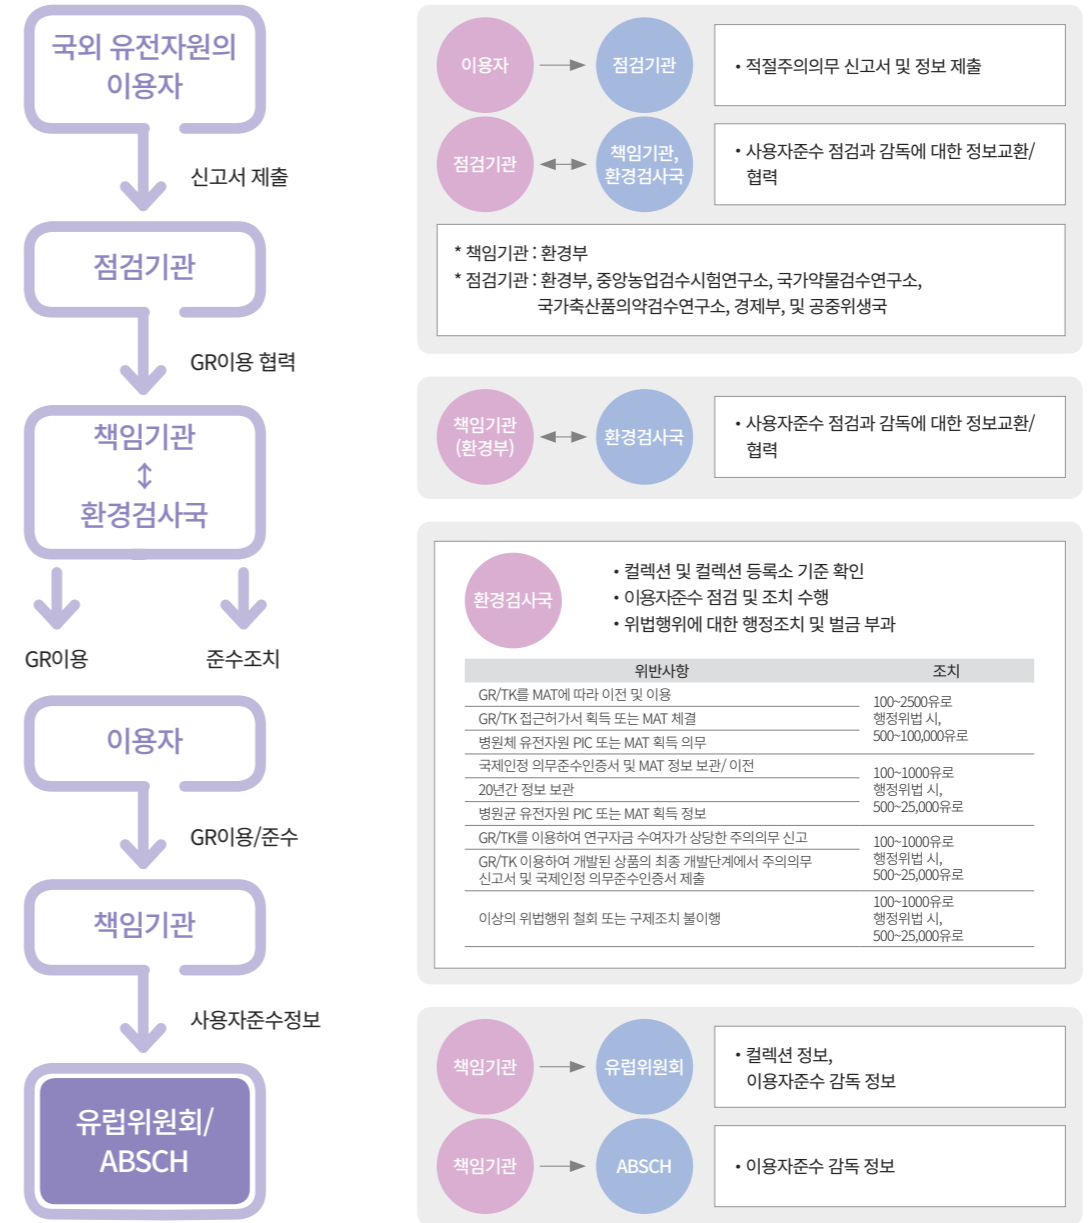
국외 유전자원의 이용자

신고서 제출

점검기관

GR이용 협력

책임기관
↕
환경검사국

GR이용

준수조치

이용자

GR이용/준수

책임기관

사용자준수정보

유럽위원회/ ABSCH

이용자 → 점검기관

• 적절주의의무 신고서 및 정보 제출

점검기관 ↔ 책임기관, 환경검사국

• 사용자준수 점검과 감독에 대한 정보교환/ 협력

* 책임기관 : 환경부
* 점검기관 : 환경부, 중앙농업검수시험연구소, 국가약물검수연구소, 국가축산품의약검수연구소, 경제부, 및 공중위생국

책임기관 (환경부) ↔ 환경검사국

• 사용자준수 점검과 감독에 대한 정보교환/ 협력

환경검사국

• 컬렉션 및 컬렉션 등록소 기준 확인
• 이용자준수 점검 및 조치 수행
• 위법행위에 대한 행정조치 및 벌금 부과

| 위반사항 | 조치 |
|---|---|
| GR/TK를 MAT에 따라 이전 및 이용<br>GR/TK 접근허가서 획득 또는 MAT 체결<br>병원체 유전자원 PIC 또는 MAT 획득 의무 | 100~2500유로<br>행정위법 시,<br>500~100,000유로 |
| 국제인정 의무준수인증서 및 MAT 정보 보관/ 이전<br>20년간 정보 보관<br>병원균 유전자원 PIC 또는 MAT 획득 정보 | 100~1000유로<br>행정위법 시,<br>500~25,000유로 |
| GR/TK를 이용하여 연구자금 수여자가 상당한 주의의무 신고<br>GR/TK 이용하여 개발된 상품의 최종 개발단계에서 주의의무 신고서 및 국제인정 의무준수인증서 제출 | 100~1000유로<br>행정위법 시,<br>500~25,000유로 |
| 이상의 위법행위 철회 또는 구제조치 불이행 | 100~1000유로<br>행정위법 시,<br>500~25,000유로 |

책임기관 → 유럽위원회

• 컬렉션 정보, 이용자준수 감독 정보

책임기관 → ABSCH

• 이용자준수 감독 정보